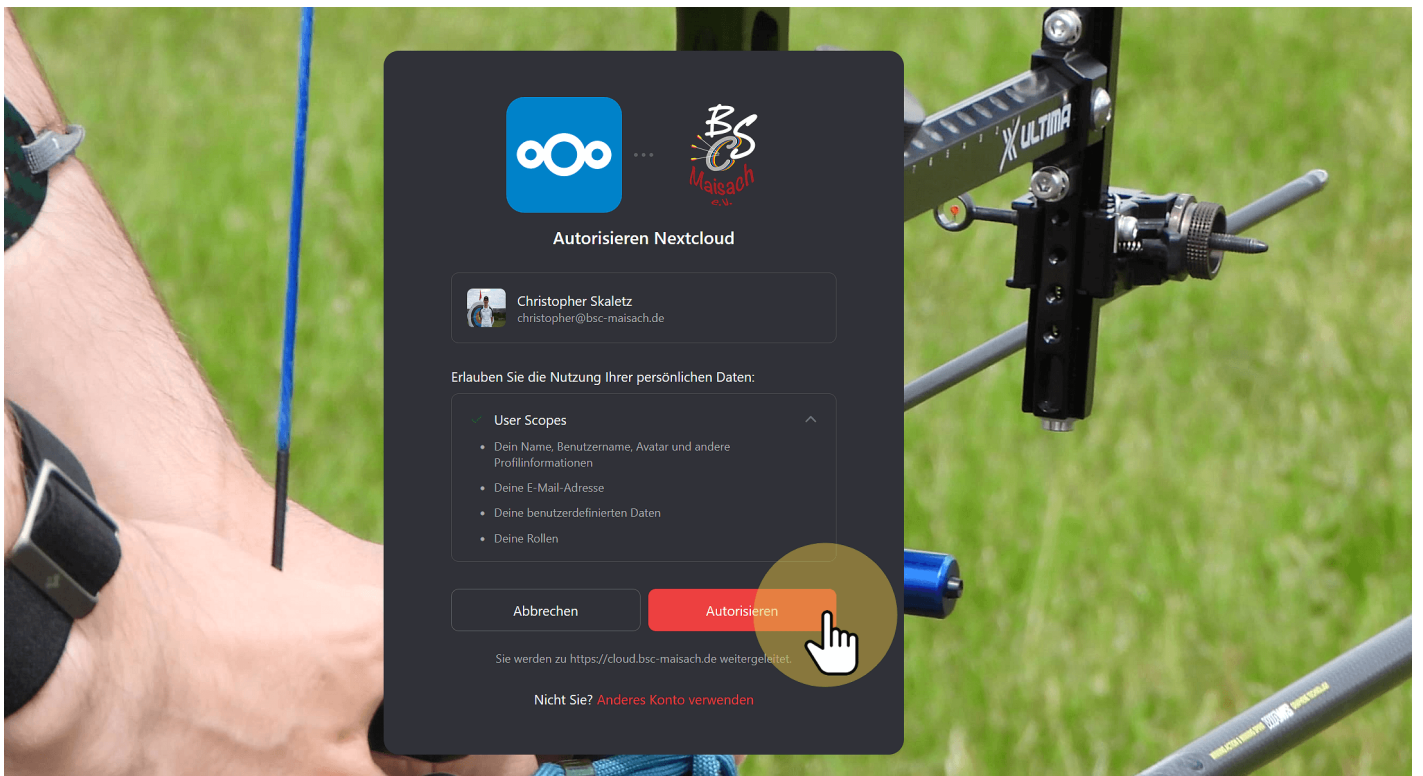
BSC
Maisach
e.V.

Autorisieren Nextcloud

Christopher Skaletz
christopher@bsc-maisach.de

Erlauben Sie die Nutzung Ihrer persönlichen Daten:

User Scopes

- Dein Name, Benutzername, Avatar und andere Profilinformationen
- Deine E-Mail-Adresse
- Deine benutzerdefinierten Daten
- Deine Rollen

Abbrechen
Autorisieren

Sie werden zu https://cloud.bsc-maisach.de weitergeleitet.

Nicht Sie? Anderes Konto verwenden

ULTIMA